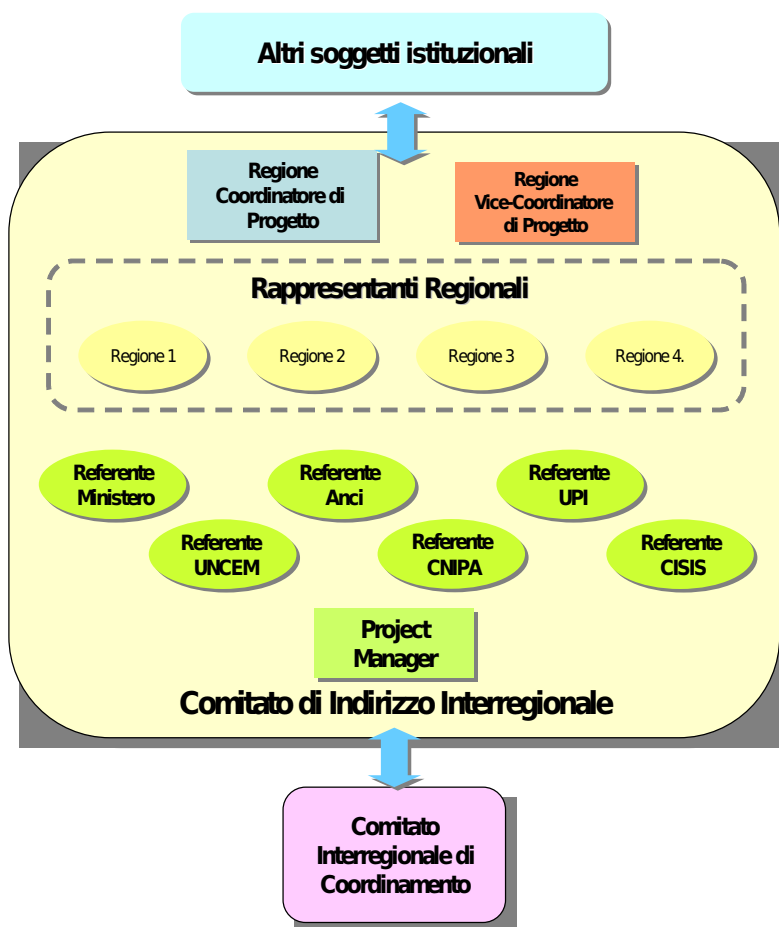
Altri soggetti istituzionali

Regione Coordinatore di Progetto

Regione Vice-Coordinatore di Progetto

Rappresentanti Regionali

Regione 1

Regione 2

Regione 3

Regione 4.

Referente Ministero

Referente Anci

Referente UPI

Referente UNCEM

Referente CNIPA

Referente CISIS

Project Manager

Comitato di Indirizzo Interregionale

Comitato Interregionale di Coordinamento